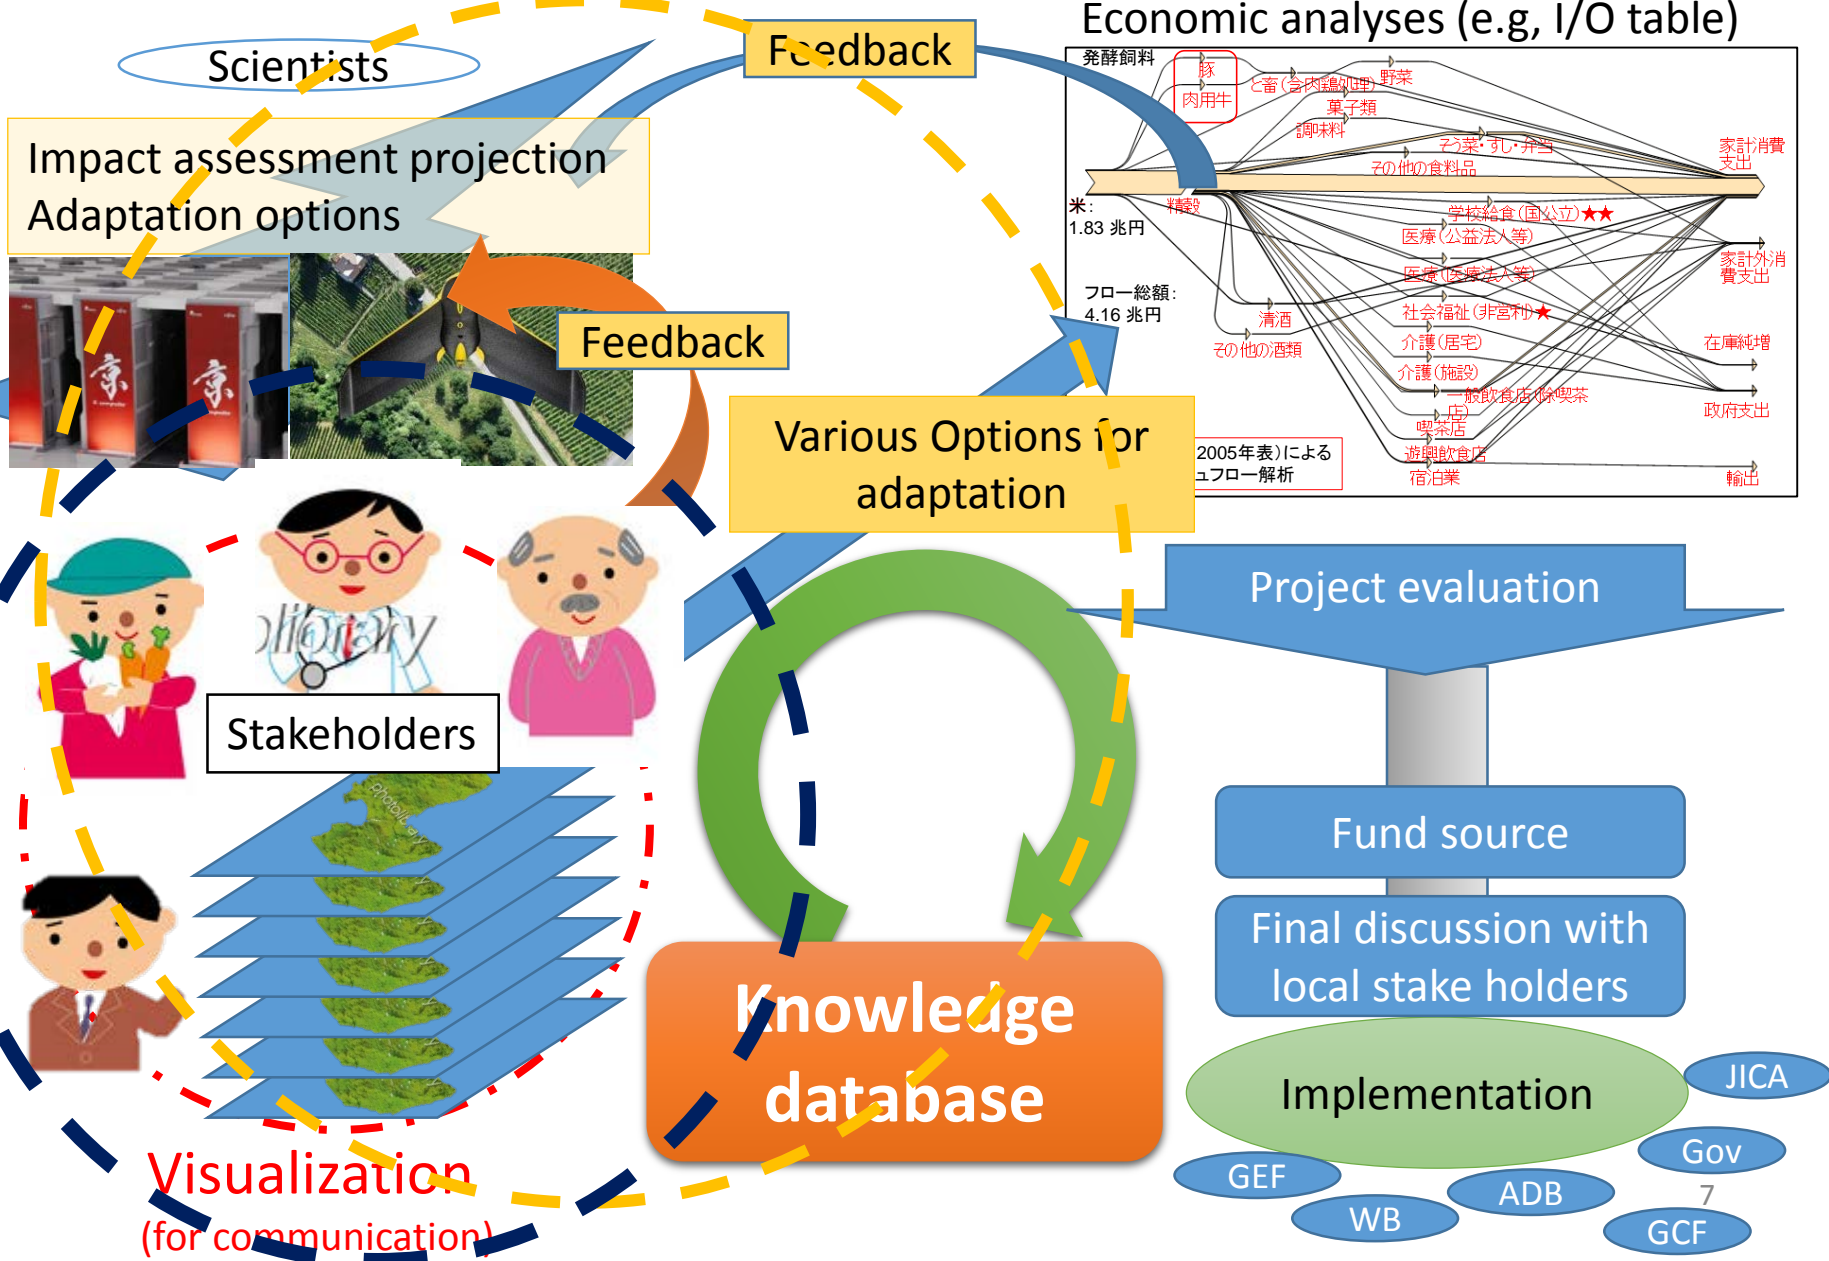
Scientists

Feedback

Economic analyses (e.g, I/O table)

Impact assessment projection
Adaptation options

発酵飼料
豚
肉用牛
と畜(含肉鶏処理)
野菜
菓子類
調味料
そう菜・すし・弁当
その他の食料品
家計消費支出
米:
1.83 兆円
精穀
学校給食(国公立)★★
医療(公益法人等)
医療(医療法人等)
家計外消費支出
フロー総額:
4.16 兆円
清酒
その他の酒類
社会福祉(非営利)★
介護(居宅)
介護(施設)
在庫純増
一般飲食店(除喫茶店)
喫茶店
政府支出
2005年表)による
ュフロー解析
遊興飲食店
宿泊業
輸出

Feedback

Various Options for adaptation

Project evaluation

Stakeholders

Fund source

Final discussion with local stake holders

Knowledge database

Implementation

JICA
Gov
GEF
ADB
WB
GCF
7

Visualization
(for communication)